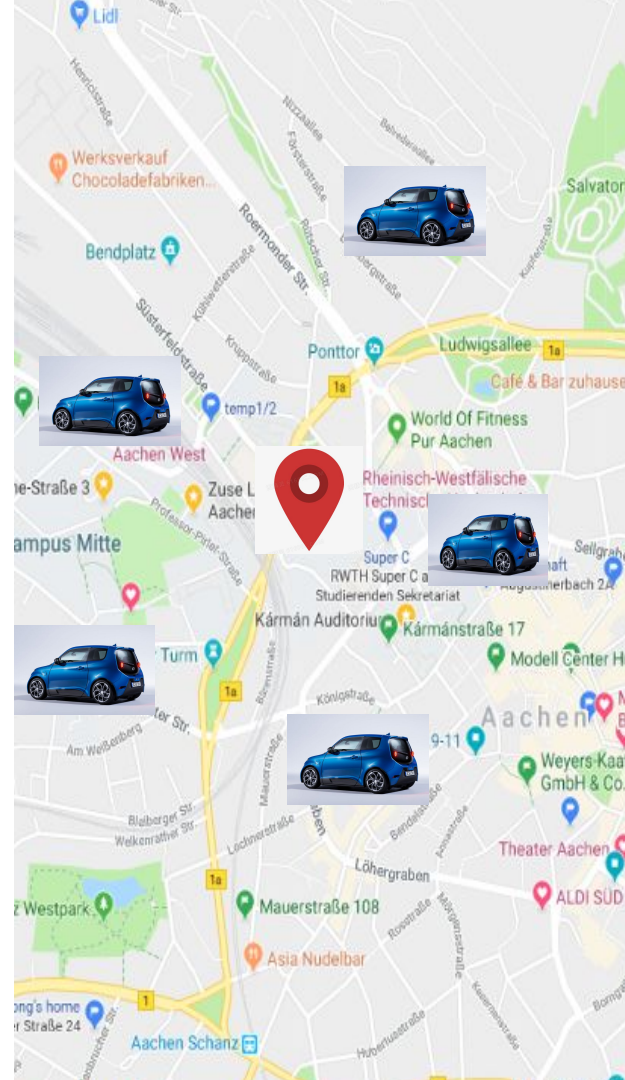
Lidl
Henricistraße
Werksverkauf Chocoladefabriken...
Nizzaallee
Försterstraße
Belvedereallee
Salvator
Roermonder Str.
Bendplatz
Kühlwetterstraße
Süsterfeldstraße
Krugerstraße
Ponttor
Ludwigsallee
1a
Café & Bar zuhause
1a
temp1/2
World Of Fitness Pur Aachen
Aachen West
Rheinisch-Westfälische Technisch
ne-Straße 3
Zuse L Aachen
Professor-Pirlet-Straße
ampus Mitte
Super C
RWTH Super C a Studierenden Sekretariat
Sellgraben
Augustinerbach 2A
Kármán Auditoriu
Kármánstraße 17
Modell Center H
Turm
1a
Königstraße
Str.
Aachen
Am Weißenberg
9-11
Weyers-Kaat GmbH & Co.
Mauerstraße
Bleiberger Str.
Welkenrather Str.
Lochnerstraße
Theater Aachen
Löhergraben
1a
ALDI SÜD
z Westpark
Mauerstraße 108
Roonstraße
Asia Nudelbar
ong's home
r Straße 24
1
Aachen Schanz
Hubertusstraße